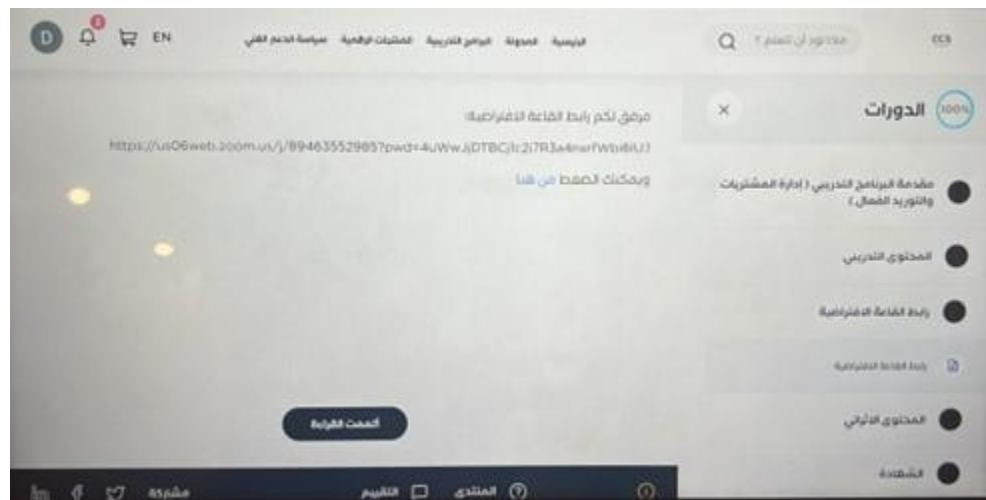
D 0 EN

الرئيسية المدونة البرامج التدريبية المكتبات الرقمية سياسة الدعم الفني

ماذا تود أن تتعلم ؟

CCS

الدورات 100%

مقدمة البرنامج التدريبي ( إدارة المشتريات والتوريد الفعال )

المحتوى التدريبي

رابط القاعة الافتراضية

رابط القاعة الافتراضية

المحتوى الاثرائي

الشهادة

مرفق لكم رابط القاعة الافتراضية

https://us06web.zoom.us/j/89463552985?pwd=4uWwJjDTBCjlc2i7R3a4nwfWbi6lUJ

ويمكنك الضغط من هنا

أكملت القراءة

مشاركة المنتدى التقييم